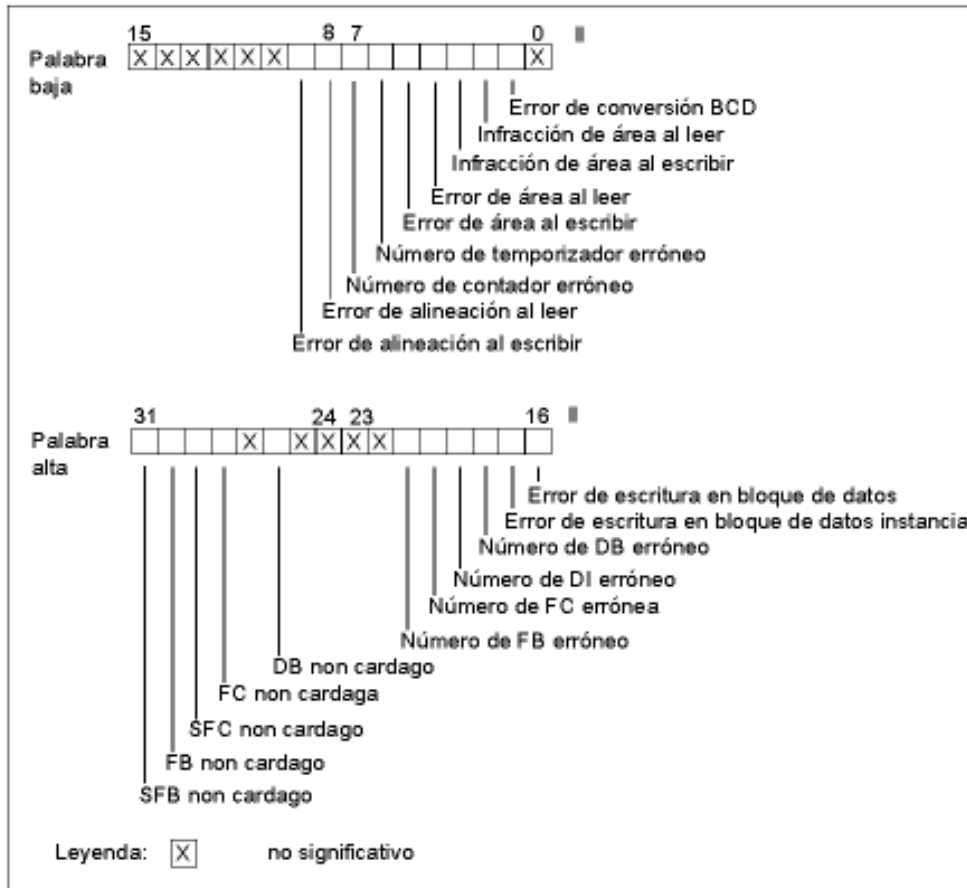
15 8 7 0

Palabra baja

| X | X | X | X | X | X | | | | | | | | | | X |
|---|---|---|---|---|---|---|---|---|---|---|---|---|---|---|---|

Error de conversión BCD
Infracción de área al leer
Infracción de área al escribir
Error de área al leer
Error de área al escribir
Número de temporizador erróneo
Número de contador erróneo
Error de alineación al leer
Error de alineación al escribir

31 24 23 16

Palabra alta

| | | | | X | | X | X | X | X | | | | | | |
|---|---|---|---|---|---|---|---|---|---|---|---|---|---|---|---|

Error de escritura en bloque de datos
Error de escritura en bloque de datos instancia
Número de DB erróneo
Número de DI erróneo
Número de FC errónea
Número de FB erróneo
DB non cardago
FC non cardaga
SFC non cardago
FB non cardago
SFB non cardago

Leyenda: X no significativo